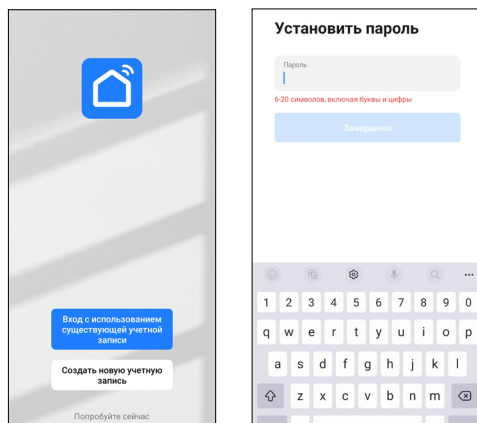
Вход с использованием существующей учетной записи

Создать новую учетную запись

Попробуйте сейчас

Установить пароль

Пароль

6-20 символов, включая буквы и цифры

Завершено

1 2 3 4 5 6 7 8 9 0

q w e r t y u i o p

a s d f g h j k l

z x c v b n m